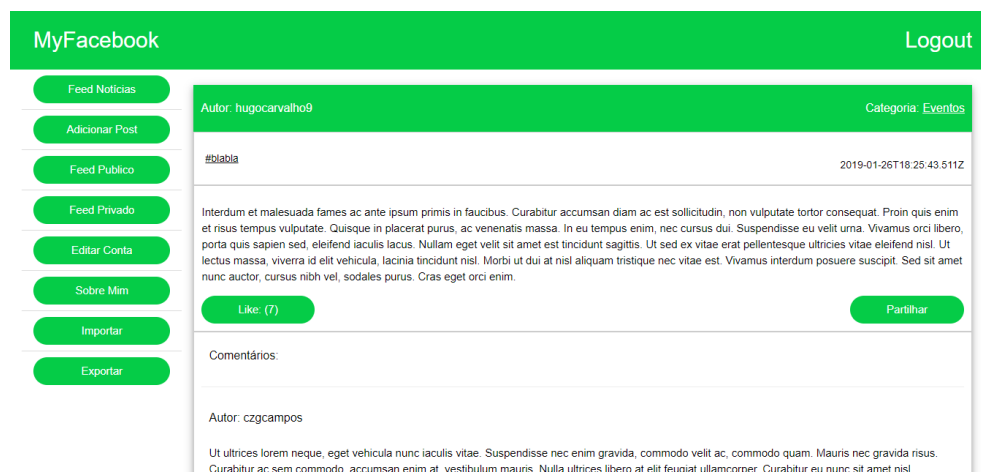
MyFacebook

Logout

Feed Notícias

Adicionar Post

Feed Publico

Feed Privado

Editar Conta

Sobre Mim

Importar

Exportar

Autor: hugocarvalho9

Categoria: Eventos

#blabla

2019-01-26T18:25:43.511Z

Interdum et malesuada fames ac ante ipsum primis in faucibus. Curabitur accumsan diam ac est sollicitudin, non vulputate tortor consequat. Proin quis enim et risus tempus vulputate. Quisque in placerat purus, ac venenatis massa. In eu tempus enim, nec cursus dui. Suspendisse eu velit urna. Vivamus orci libero, porta quis sapien sed, eleifend iaculis lacus. Nullam eget velit sit amet est tincidunt sagittis. Ut sed ex vitae erat pellentesque ultricies vitae eleifend nisl. Ut lectus massa, viverra id elit vehicula, lacinia tincidunt nisl. Morbi ut dui at nisl aliquam tristique nec vitae est. Vivamus interdum posuere suscipit. Sed sit amet nunc auctor, cursus nibh vel, sodales purus. Cras eget orci enim.

Like: (7)

Partilhar

Comentários:

Autor: czgcampos

Ut ultrices lorem neque, eget vehicula nunc iaculis vitae. Suspendisse nec enim gravida, commodo velit ac, commodo quam. Mauris nec gravida risus. Curabitur ac sem commodo, accumsan enim at, vestibulum mauris. Nulla ultrices libero at elit feugiat ullamcorper. Curabitur eu nunc sit amet nisl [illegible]